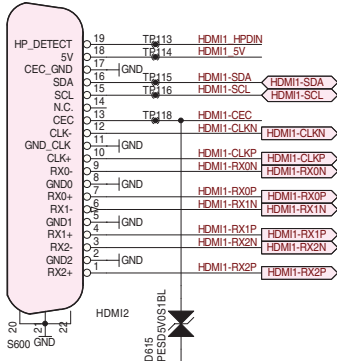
HP_DETECT
5V
CEC_GND
SDA
SCL
N.C.
CEC
CLK-
GND_CLK
CLK+
RX0-
GND0
RX0+
RX1-
GND1
RX1+
RX2-
GND2
RX2+

19
18
17
16
15
14
13
12
11
10
9
8
7
6
5
4
3
2
1

TP113
TP114
GND
TP115
TP116
TP118
GND
GND
GND
GND

HDMI1_HPDIN
HDMI1_5V
HDMI1-SDA
HDMI1-SCL
HDMI1-CEC
HDMI1-CLKN
HDMI1-CLKP
HDMI1-RX0N
HDMI1-RX0P
HDMI1-RX1N
HDMI1-RX1P
HDMI1-RX2N
HDMI1-RX2P

HDMI1-SDA
HDMI1-SCL
HDMI1-CLKN
HDMI1-CLKP
HDMI1-RX0N
HDMI1-RX0P
HDMI1-RX1N
HDMI1-RX1P
HDMI1-RX2N
HDMI1-RX2P

HDMI2
20
21
22
S600
GND
D615
PESD5V0S1BL